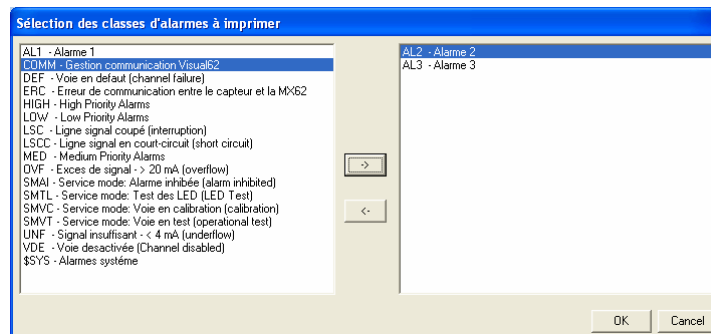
Sélection des classes d'alarmes à imprimer

AL1 - Alarme 1
COMM - Gestion communication Visual62
DEF - Voie en defaut (channel failure)
ERC - Erreur de communication entre le capteur et la MX62
HIGH - High Priority Alarms
LOW - Low Priority Alarms
LSC - Ligne signal coupé (interruption)
LSCC - Ligne signal en court-circuit (short circuit)
MED - Medium Priority Alarms
OVF - Exces de signal - > 20 mA (overflow)
SMAI - Service mode: Alarme inhibée (alarm inhibited)
SMTL - Service mode: Test des LED (LED Test)
SMVC - Service mode: Voie en calibration (calibration)
SMVT - Service mode: Voie en test (operational test)
UNF - Signal insuffisant - < 4 mA (underflow)
VDE - Voie desactivée (Channel disabled)
$SYS - Alarmes systéme

->

<-

AL2 - Alarme 2
AL3 - Alarme 3

OK

Cancel